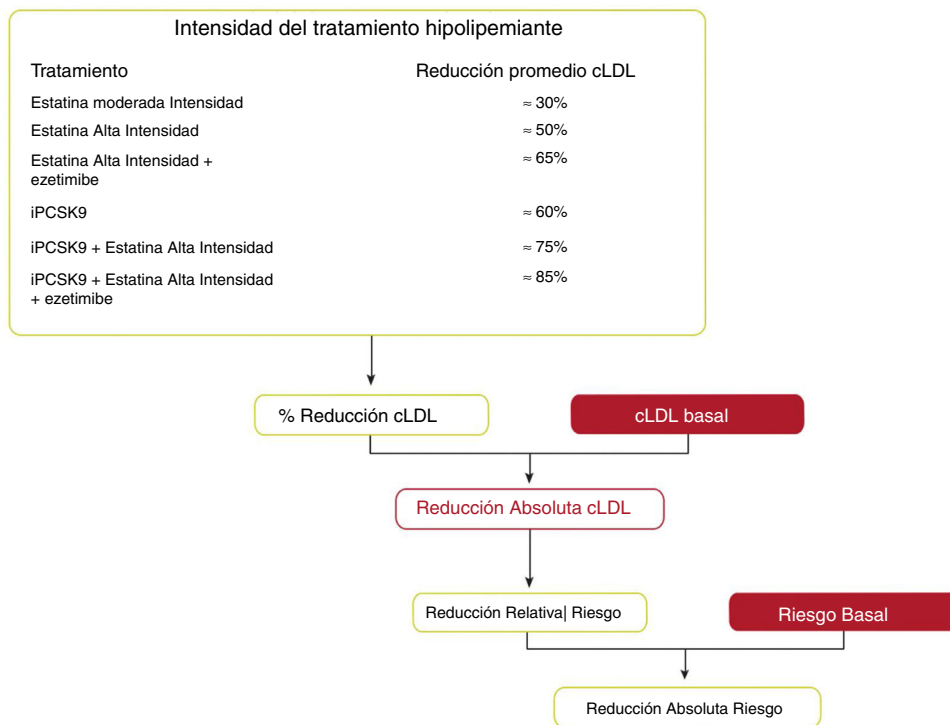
Intensidad del tratamiento hipolipemiante

| Tratamiento | Reducción promedio cLDL |
|---|---|
| Estatina moderada Intensidad | ≈ 30% |
| Estatina Alta Intensidad | ≈ 50% |
| Estatina Alta Intensidad + ezetimibe | ≈ 65% |
| iPCSK9 | ≈ 60% |
| iPCSK9 + Estatina Alta Intensidad | ≈ 75% |
| iPCSK9 + Estatina Alta Intensidad + ezetimibe | ≈ 85% |

% Reducción cLDL

cLDL basal

Reducción Absoluta cLDL

Reducción Relativa| Riesgo

Riesgo Basal

Reducción Absoluta Riesgo